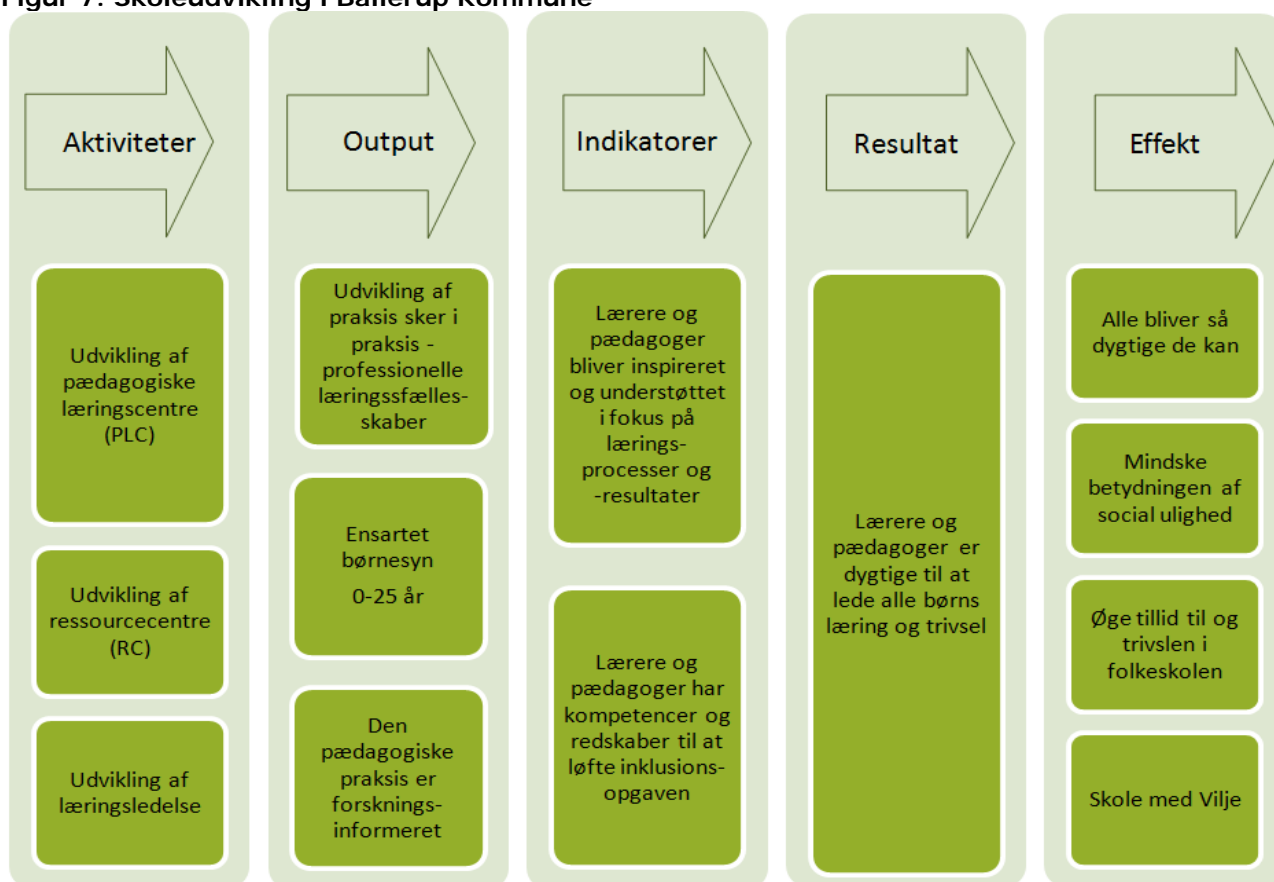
Figur 7. Skoleudvikling i Ballerup Kommune

Aktiviteter

Udvikling af pædagogiske læringscentre (PLC)

Udvikling af ressourcecentre (RC)

Udvikling af læringsledelse

Output

Udvikling af praksis sker i praksis - professionelle læringssfællesskaber

Ensartet børnesyn 0-25 år

Den pædagogiske praksis er forskningsinformeret

Indikatorer

Lærere og pædagoger bliver inspireret og understøttet i fokus på læringsprocesser og -resultater

Lærere og pædagoger har kompetencer og redskaber til at løfte inklusionsopgaven

Resultat

Lærere og pædagoger er dygtige til at lede alle børns læring og trivsel

Effekt

Alle bliver så dygtige de kan

Mindske betydningen af social ulighed

Øge tillid til og trivslen i folkeskolen

Skole med Vilje